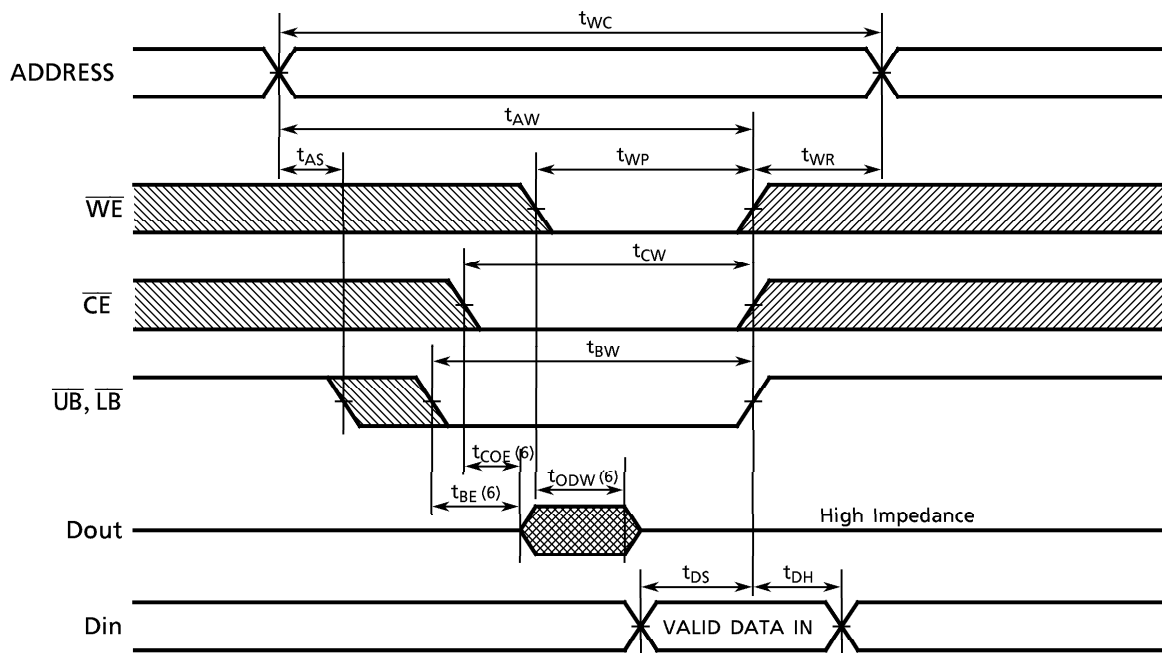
$t_{WC}$

ADDRESS

$t_{AW}$

$t_{AS}$

$t_{WP}$

$t_{WR}$

$\overline{WE}$

$t_{CW}$

$\overline{CE}$

$t_{BW}$

$\overline{UB}$, $\overline{LB}$

$t_{COE}$ (6)

$t_{ODW}$ (6)

$t_{BE}$ (6)

Dout

High Impedance

$t_{DS}$

$t_{DH}$

Din

VALID DATA IN